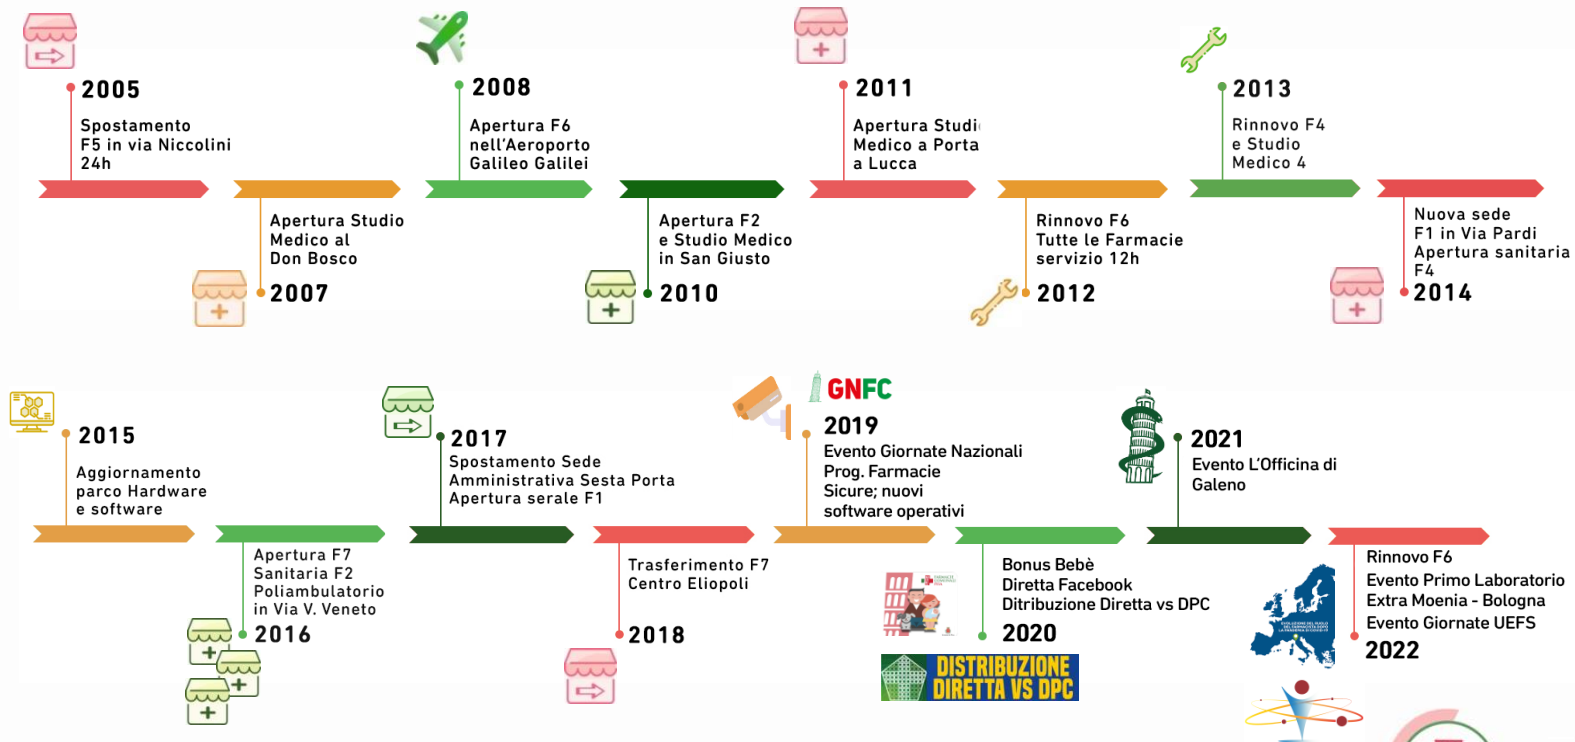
2005
Spostamento F5 in via Niccolini 24h

Apertura Studio Medico al Don Bosco
2007

2008
Apertura F6 nell'Aeroporto Galileo Galilei

Apertura F2 e Studio Medico in San Giusto
2010

2011
Apertura Studi Medico a Porta a Lucca

Rinnovo F6
Tutte le Farmacie servizio 12h
2012

2013
Rinnovo F4 e Studio Medico 4

Nuova sede F1 in Via Pardi
Apertura sanitaria F4
2014

2015
Aggiornamento parco Hardware e software

Apertura F7
Sanitaria F2
Poliambulatorio in Via V. Veneto
2016

2017
Spostamento Sede Amministrativa Sesta Porta
Apertura serale F1

Trasferimento F7 Centro Eliopoli
2018

GNFC
2019
Evento Giornate Nazionali Prog. Farmacie Sicure; nuovi software operativi

Bonus Bebè
Diretta Facebook
Ditribuzione Diretta vs DPC
2020
DISTRIBUZIONE DIRETTA VS DPC

2021
Evento L'Officina di Galeno

Rinnovo F6
Evento Primo Laboratorio Extra Moenia - Bologna
Evento Giornate UEFS
2022